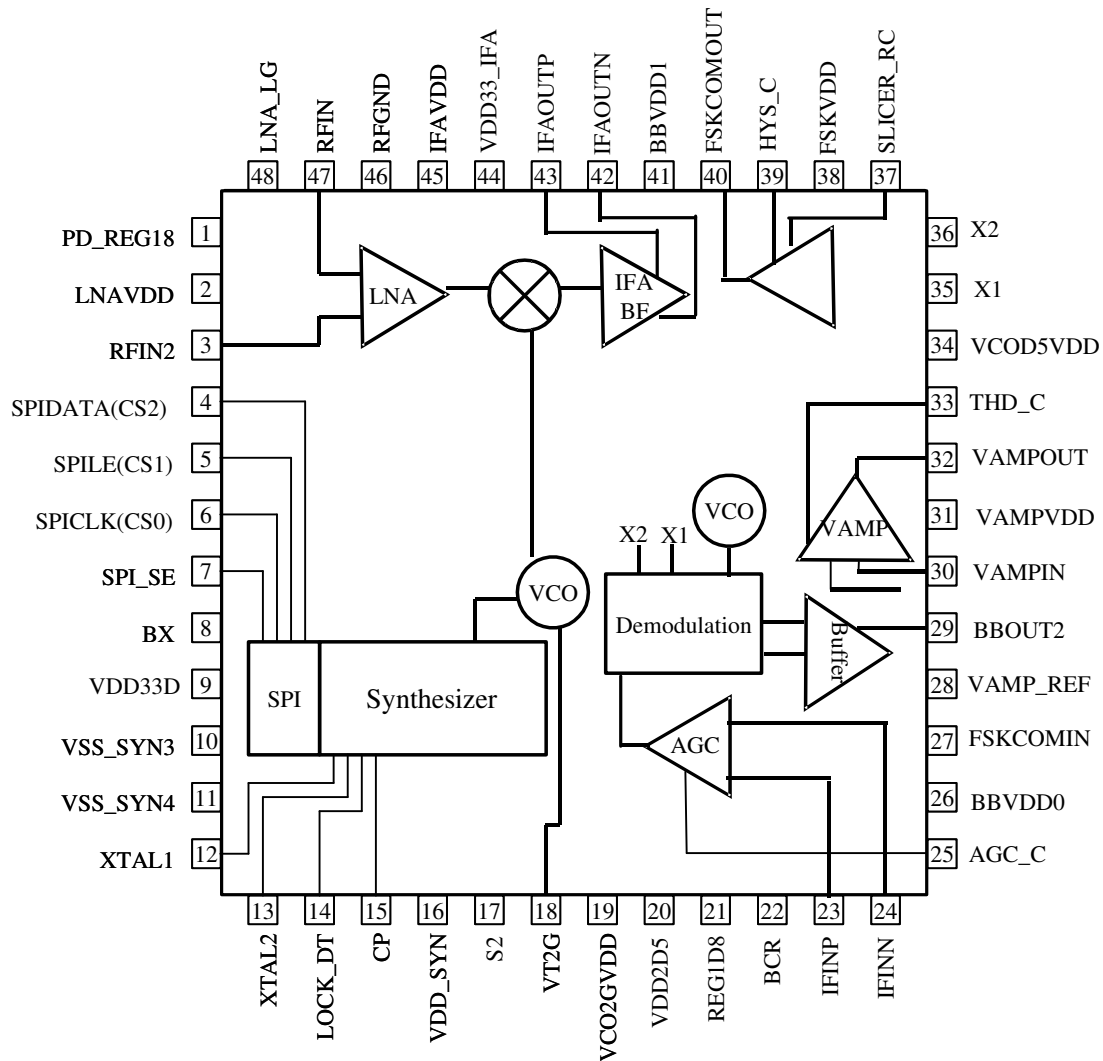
LNA_LG 48
RFIN 47
RFGND 46
IFAVDD 45
VDD33_IFA 44
IFAOUTP 43
IFAOUTN 42
BBVDD1 41
FSKCOMOUT 40
HYS_C 39
FSKVDD 38
SLICER_RC 37

PD_REG18 1
LNAVDD 2
RFIN2 3
SPIDATA(CS2) 4
SPILE(CS1) 5
SPICLK(CS0) 6
SPI_SE 7
BX 8
VDD33D 9
VSS_SYN3 10
VSS_SYN4 11
XTAL1 12

36 X2
35 X1
34 VCOD5VDD
33 THD_C
32 VAMPOUT
31 VAMPVDD
30 VAMPIN
29 BBOUT2
28 VAMP_REF
27 FSKCOMIN
26 BBVDD0
25 AGC_C

LNA
IFA BF
VCO
X2 X1
VCO
VAMP
Demodulation
Buffer
SPI
Synthesizer
AGC

13 XTAL2
14 LOCK_DT
15 CP
16 VDD_SYN
17 S2
18 VT2G
19 VCO2GVDD
20 VDD2D5
21 REG1D8
22 BCR
23 IFINP
24 IFINN